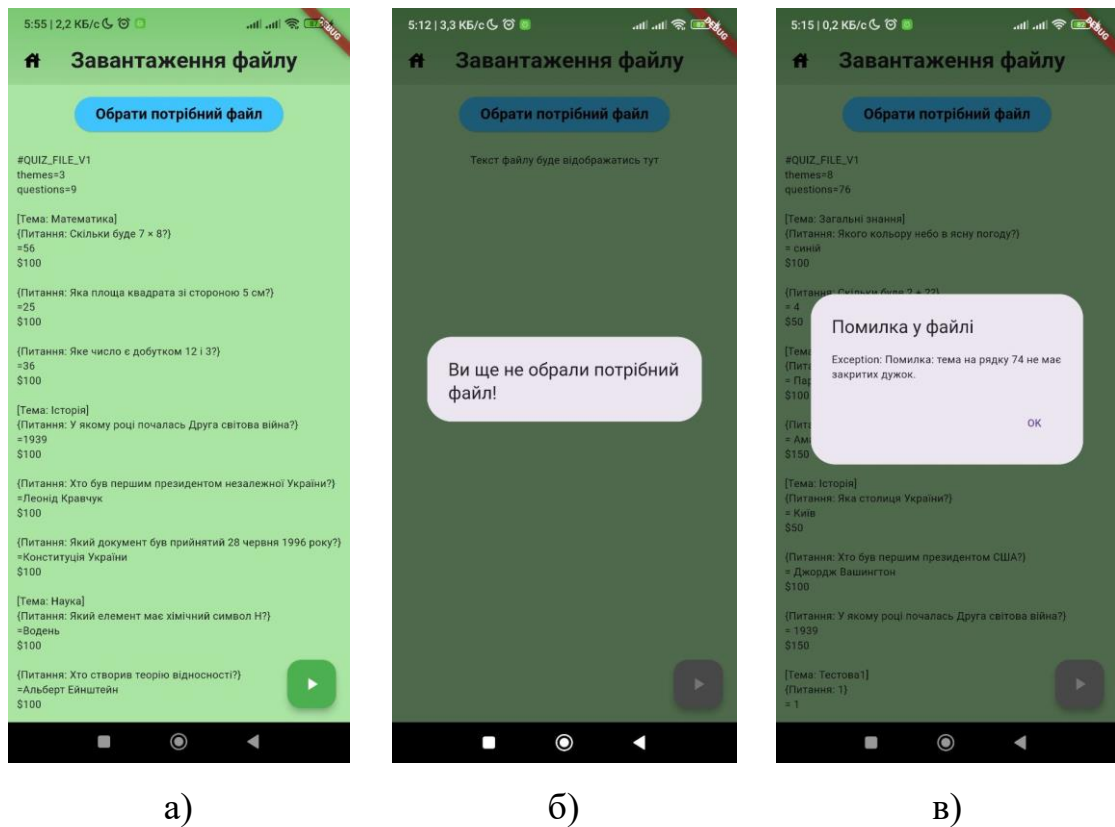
5:55 | 2,2 КБ/с

DEBUG

Завантаження файлу

Обрати потрібний файл

#QUIZ_FILE_V1
themes=3
questions=9

[Тема: Математика]
{Питання: Скільки буде 7 × 8?}
=56
$100

{Питання: Яка площа квадрата зі стороною 5 см?}
=25
$100

{Питання: Яке число є добутком 12 і 3?}
=36
$100

[Тема: Історія]
{Питання: У якому році почалась Друга світова війна?}
=1939
$100

{Питання: Хто був першим президентом незалежної України?}
=Леонід Кравчук
$100

{Питання: Який документ був прийнятий 28 червня 1996 року?}
=Конституція України
$100

[Тема: Наука]
{Питання: Який елемент має хімічний символ H?}
=Водень
$100

{Питання: Хто створив теорію відносності?}
=Альберт Ейнштейн
$100

5:12 | 3,3 КБ/с

DEBUG

Завантаження файлу

Обрати потрібний файл

Текст файлу буде відображатись тут

Ви ще не обрали потрібний файл!

5:15 | 0,2 КБ/с

DEBUG

Завантаження файлу

Обрати потрібний файл

#QUIZ_FILE_V1
themes=8
questions=76

[Тема: Загальні знання]
{Питання: Якого кольору небо в ясну погоду?}
= синій
$100

{Питання: Скільки буде 2 + 2?}
= 4
$50

[Тема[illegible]
{Пита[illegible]
= Пар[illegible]
$100

{Пита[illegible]
= Ам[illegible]
$150

Помилка у файлі

Exception: Помилка: тема на рядку 74 не має закритих дужок.

OK

[Тема: Історія]
{Питання: Яка столиця України?}
= Київ
$50

{Питання: Хто був першим президентом США?}
= Джордж Вашингтон
$100

{Питання: У якому році почалась Друга світова війна?}
= 1939
$150

[Тема: Тестова1]
{Питання: 1}
= 1

а)

б)

в)